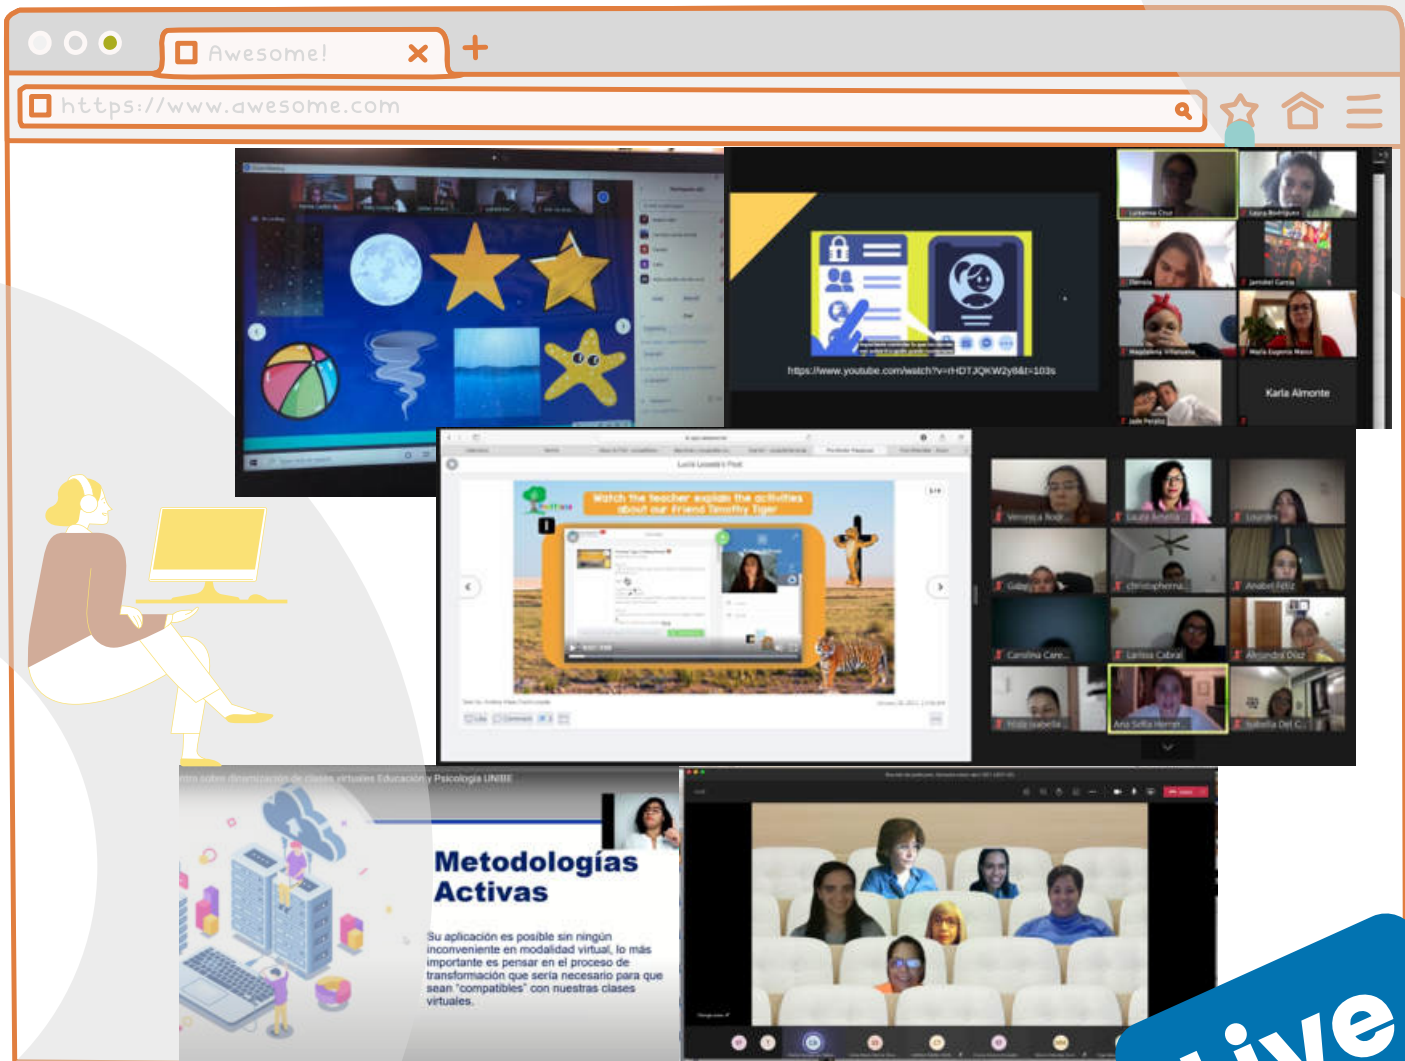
Awesome!

https://www.awesome.com

https://www.youtube.com/watch?v=rHDTJQKW2y8&t=103s

Luisanna Cruz

Laura Rodriguez

Dania

Jamdiel Garcia

Magdalena Villanueva

María Eugenia Matos

Jade Peralta

Karla Almonte

Lucía Lissette's Post

Watch the teacher explain the activities about our friend Timothy Tiger

Veronica Rodr...

Laura Amelia...

Lourdes

Gaby

christopherna...

Anabel Feliz

Carolina Care...

Larissa Cabral

Alejandra Diaz

Yeidy Isabella...

Ana Sofia Herner...

Isabella Del C...

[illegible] sobre dinamización de clases virtuales Educación y Psicología UNIBE

Metodologías Activas

Su aplicación es posible sin ningún inconveniente en modalidad virtual, lo más importante es pensar en el proceso de transformación que sería necesario para que sean "compatibles" con nuestras clases virtuales.

Live